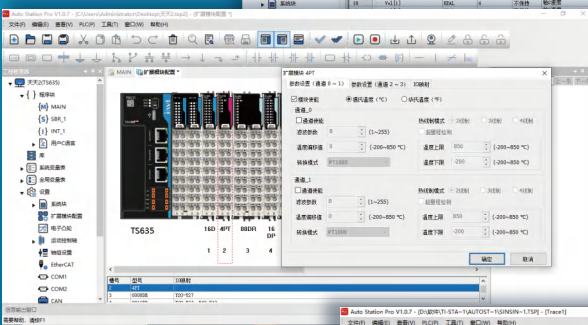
Auto Station Pro V1.0.7 - [C:\Users\Administrator\Desktop\天天2\topi2] - [扩展模块配置 *]

文件(F) 编辑(E) 查看(V) PLC(P) 工具(T) 窗口(W) 帮助(H)

工程管理器

天天2(TS635)

程序块

MAIN

SBR_1

INT_1

用户功能块

库

系统资源表

全局变量表

设置

系统块

扩展模块配置

电子凸轮

运动控制轴

轴组设置

EtherCAT

COM1

COM2

CAN

MAIN 扩展模块配置

TS635

16D 4PT 8BDR 16

1 2 3 4

| 槽号 | 型号 | ID编程 |
|---|---|---|
| 1 | | |
| 2 | 4PT | |
| 3 | 000008 | D20-D27 |

扩展模块 4PT

参数设置 (通道 0 ~ 1) 参数设置 (通道 2 ~ 3) ID编程

模块使能 摄氏温度 (℃) 华氏温度 (℉)

通道_0

通道使能 热线制模式 2线制 3线制 4线制

滤波参数 8 (1~255) 超限报警检测

温度偏移值 0 (-200~850 ℃) 温度上限 850 (-200~850 ℃)

转换模式 PT1000 温度下限 -200 (-200~850 ℃)

通道_1

通道使能 热线制模式 2线制 3线制 4线制

滤波参数 8 (1~255) 超限报警检测

温度偏移值 0 (-200~850 ℃) 温度上限 850 (-200~850 ℃)

转换模式 PT1000 温度下限 -200 (-200~850 ℃)

确定 取消

系统输出窗口

需要帮助，请按F1

Auto Station Pro V1.0.7 - [D:\软件\TI-STA-1\AUTOST~1\SINSIN~1.TSP] - [Trace1]

文件(F) 编辑(E) 查看(V) PLC(P) 工具(T) 窗口(W) 帮助(H)